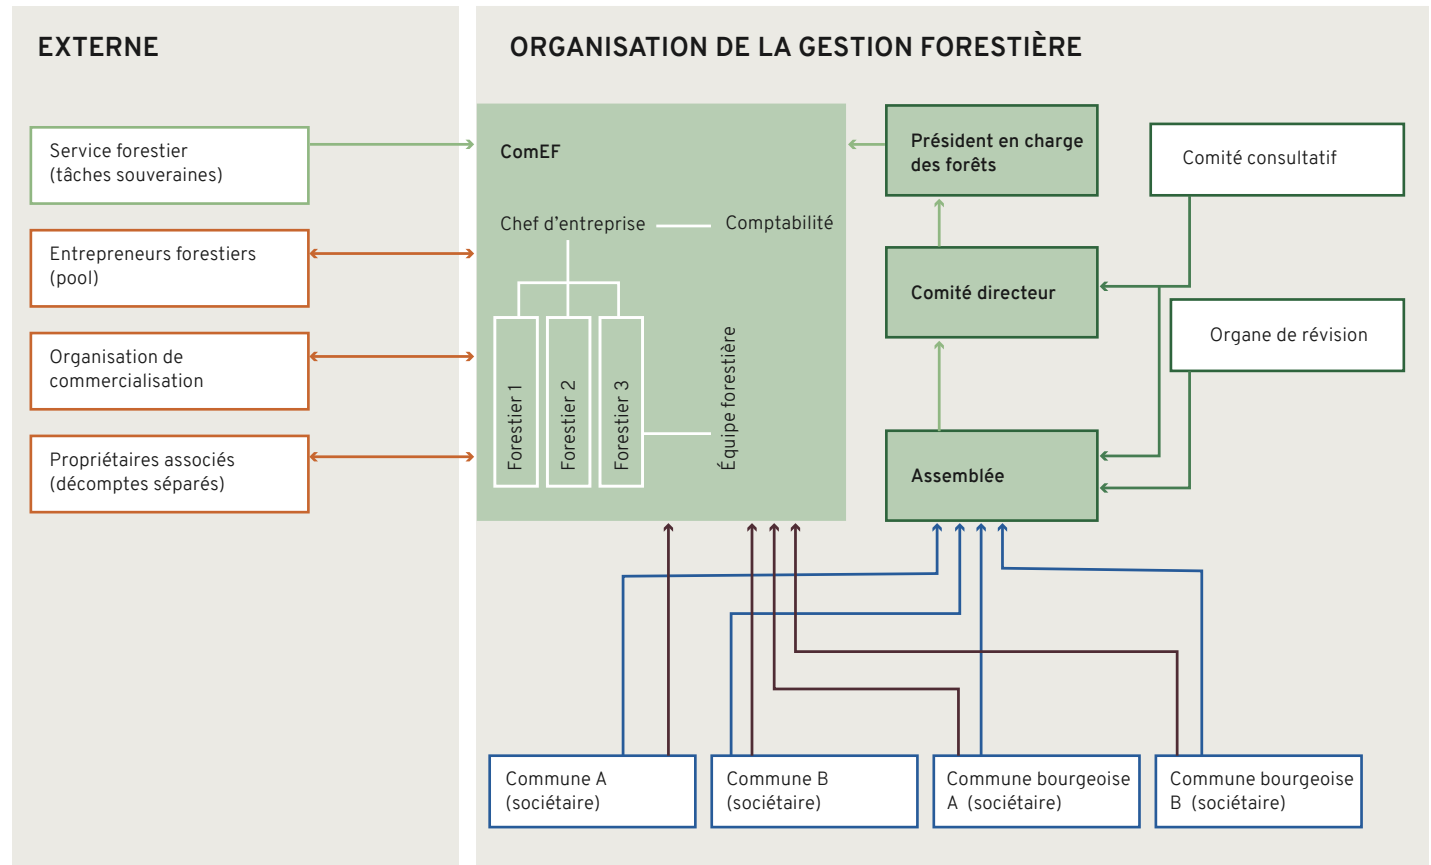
EXTERNE

Service forestier (tâches souveraines)

Entrepreneurs forestiers (pool)

Organisation de commercialisation

Propriétaires associés (décomptes séparés)

ORGANISATION DE LA GESTION FORESTIÈRE

ComEF

Chef d'entreprise

Comptabilité

Forestier 1

Forestier 2

Forestier 3

Équipe forestière

Président en charge des forêts

Comité consultatif

Comité directeur

Organe de révision

Assemblée

Commune A (sociétaire)

Commune B (sociétaire)

Commune bourgeoise A (sociétaire)

Commune bourgeoise B (sociétaire)